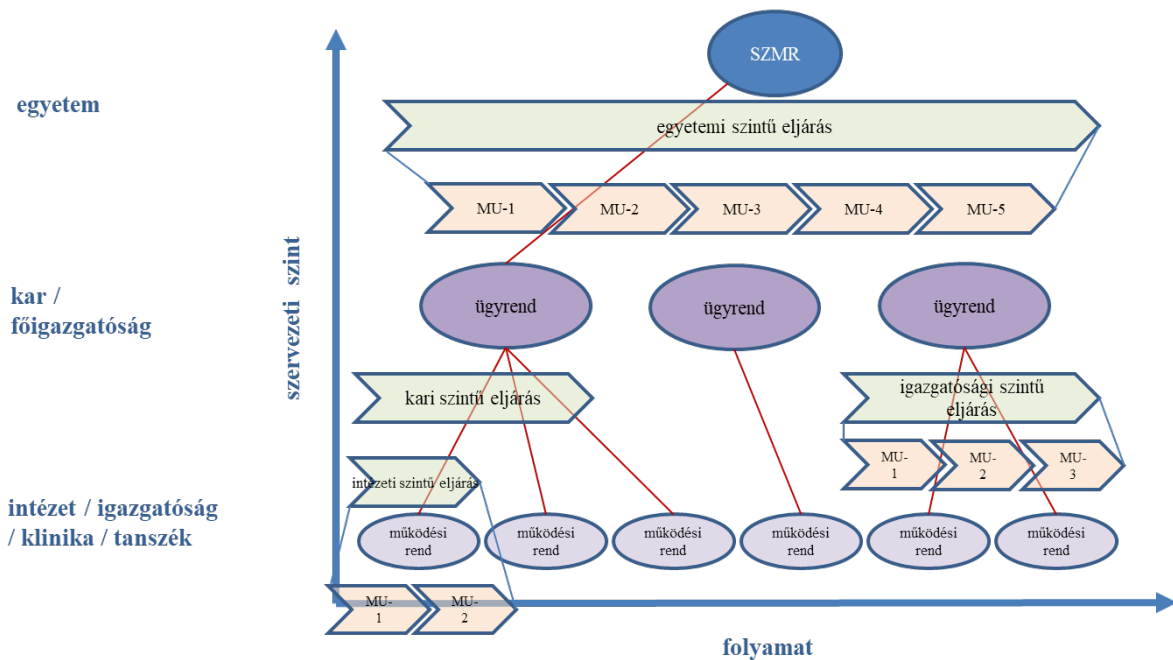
SZMR

egyetem

egyetemi szintű eljárás

MU-1 MU-2 MU-3 MU-4 MU-5

szervezeti szint

kar / főigazgatóság

ügyrend ügyrend ügyrend

kari szintű eljárás

igazgatósági szintű eljárás

MU-1 MU-2 MU-3

intézeti szintű eljárás

intézet / igazgatóság / klinika / tanszék

működési rend működési rend működési rend működési rend működési rend működési rend

MU-1 MU-2

folyamat